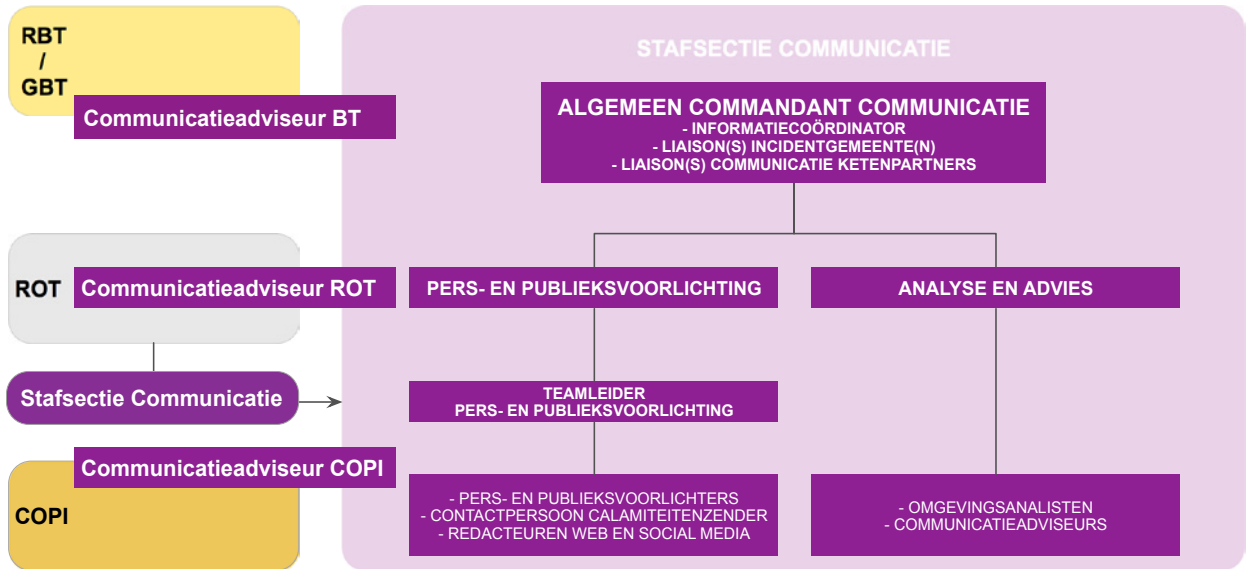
RBT
/
GBT

Communicatieadviseur BT

ROT

Communicatieadviseur ROT

Stafsectie Communicatie

Communicatieadviseur COPI

COPI

STAFSECTIE COMMUNICATIE

ALGEMEEN COMMANDANT COMMUNICATIE
- INFORMATIECOÖRDINATOR
- LIAISON(S) INCIDENTGEMEENTE(N)
- LIAISON(S) COMMUNICATIE KETENPARTNERS

PERS- EN PUBLIEKSVOORLICHTING

ANALYSE EN ADVIES

TEAMLEIDER
PERS- EN PUBLIEKSVOORLICHTING

- PERS- EN PUBLIEKSVOORLICHTERS
- CONTACTPERSOON CALAMITEITENZENDER
- REDACTEUREN WEB EN SOCIAL MEDIA

- OMGEVINGSANALISTEN
- COMMUNICATIEADVISEURS